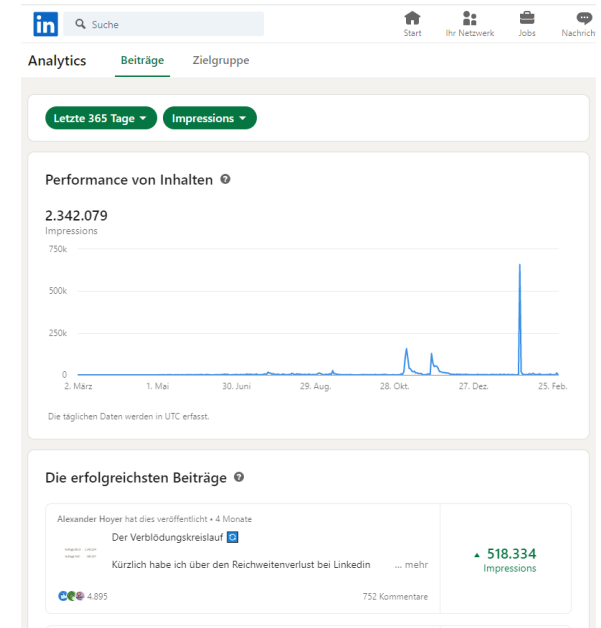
in Suche

Start Ihr Netzwerk Jobs Nachrich

Analytics Beiträge Zielgruppe

Letzte 365 Tage ▾ Impressions ▾

Performance von Inhalten

2.342.079
Impressions

750k
500k
250k
0
2. März 1. Mai 30. Juni 29. Aug. 28. Okt. 27. Dez. 25. Feb.

Die täglichen Daten werden in UTC erfasst.

Die erfolgreichsten Beiträge

Alexander Hoyer hat dies veröffentlicht • 4 Monate

Der Verblödungskreislauf

Kürzlich habe ich über den Reichweitenverlust bei Linkedin ... mehr

4.895

752 Kommentare

▲ 518.334
Impressions